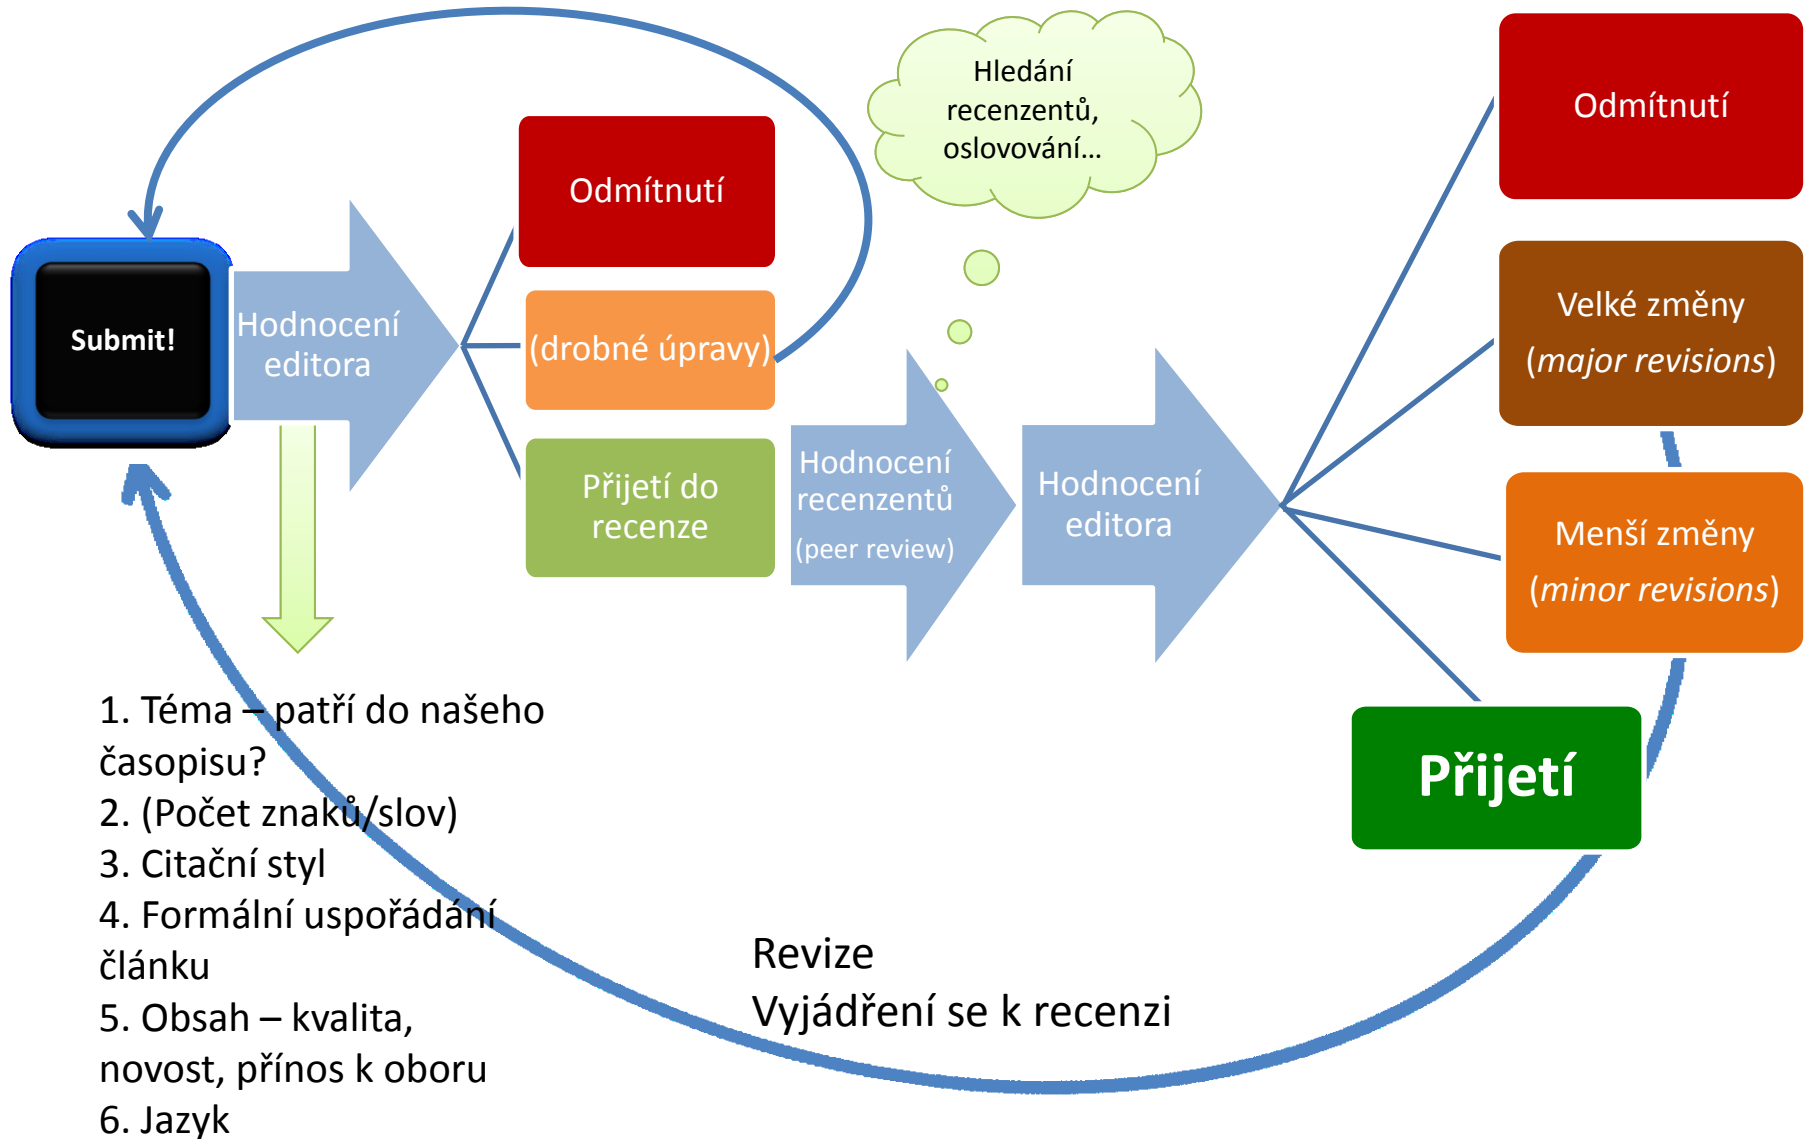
Submit!

Hodnocení editora

Odmítnutí

(drobné úpravy)

Přijetí do recenze

Hledání recenzentů, oslovování...

Hodnocení recenzentů (peer review)

Hodnocení editora

Odmítnutí

Velké změny (*major revisions*)

Menší změny (*minor revisions*)

Přijetí

1. Téma – patří do našeho časopisu?
2. (Počet znaků/slov)
3. Citační styl
4. Formální uspořádání článku
5. Obsah – kvalita, novost, přínos k oboru
6. Jazyk

Revize
Vyjádření se k recenzi